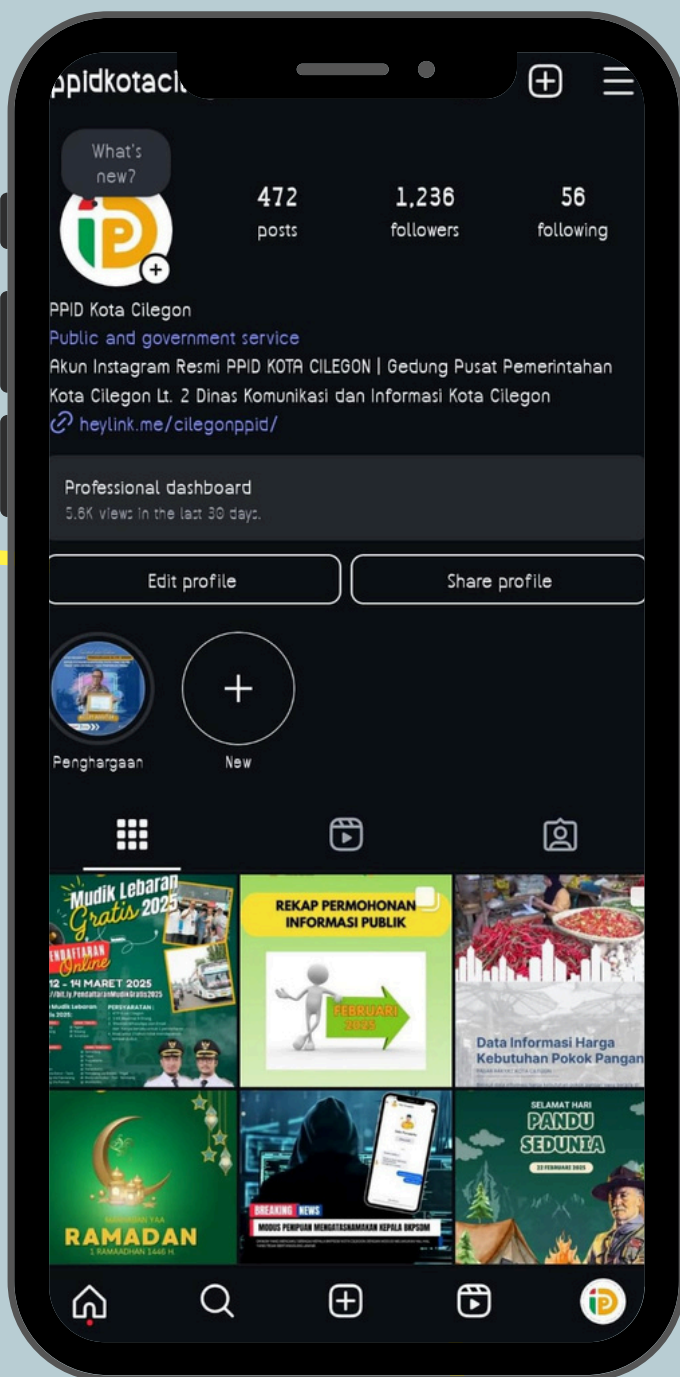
ppidkotaci

What's new?

472
posts

1,236
followers

56
following

PPID Kota Cilegon
Public and government service
Akun Instagram Resmi PPID KOTA CILEGON | Gedung Pusat Pemerintahan Kota Cilegon Lt. 2 Dinas Komunikasi dan Informasi Kota Cilegon
heylink.me/cilegonppid/

Professional dashboard
5.6K views in the last 30 days.

Edit profile

Share profile

Penghargaan

New

Mudik Lebaran Gratis 2025
Pendaftaran Online
12 - 14 MARET 2025

REKAP PERMOHONAN INFORMASI PUBLIK
FEBRUARI 2025

Data Informasi Harga Kebutuhan Pokok Pangan

RAMADAN
1 RAMADHAN 1446 H

BREAKING NEWS
MODUS PENIPUAN MENGATASNAMAKAN KEPALA BKPSDM

SELAMAT HARI
PANDU SEDUNIA
22 FEBRUARI 2025